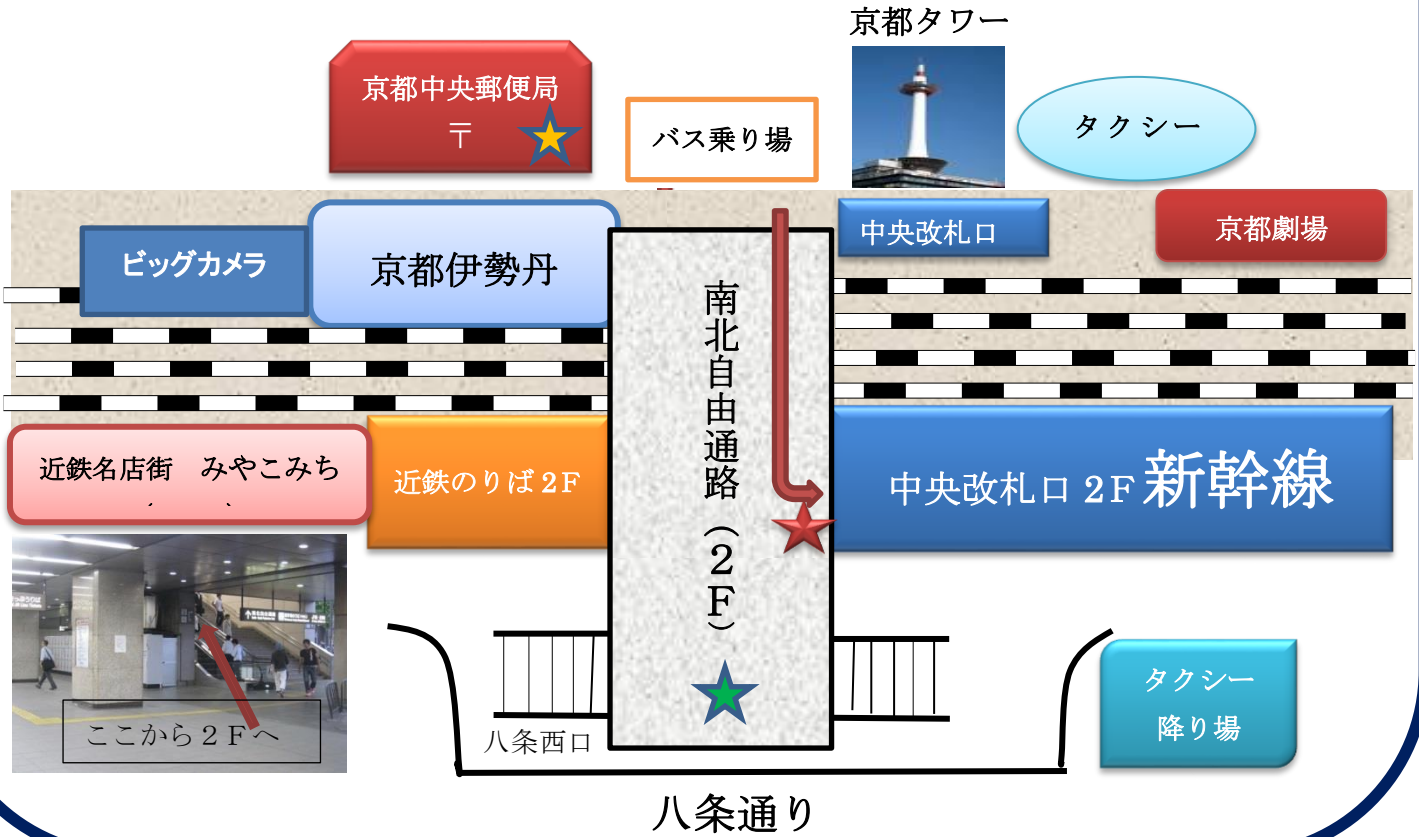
京都タワー

京都中央郵便局
〒

バス乗り場

タクシー

ビッグカメラ

京都伊勢丹

南北自由通路（２F）

中央改札口

京都劇場

近鉄名店街　みやこみち

近鉄のりば２F

中央改札口２F 新幹線

ここから２Fへ

八条西口

タクシー降り場

八条通り